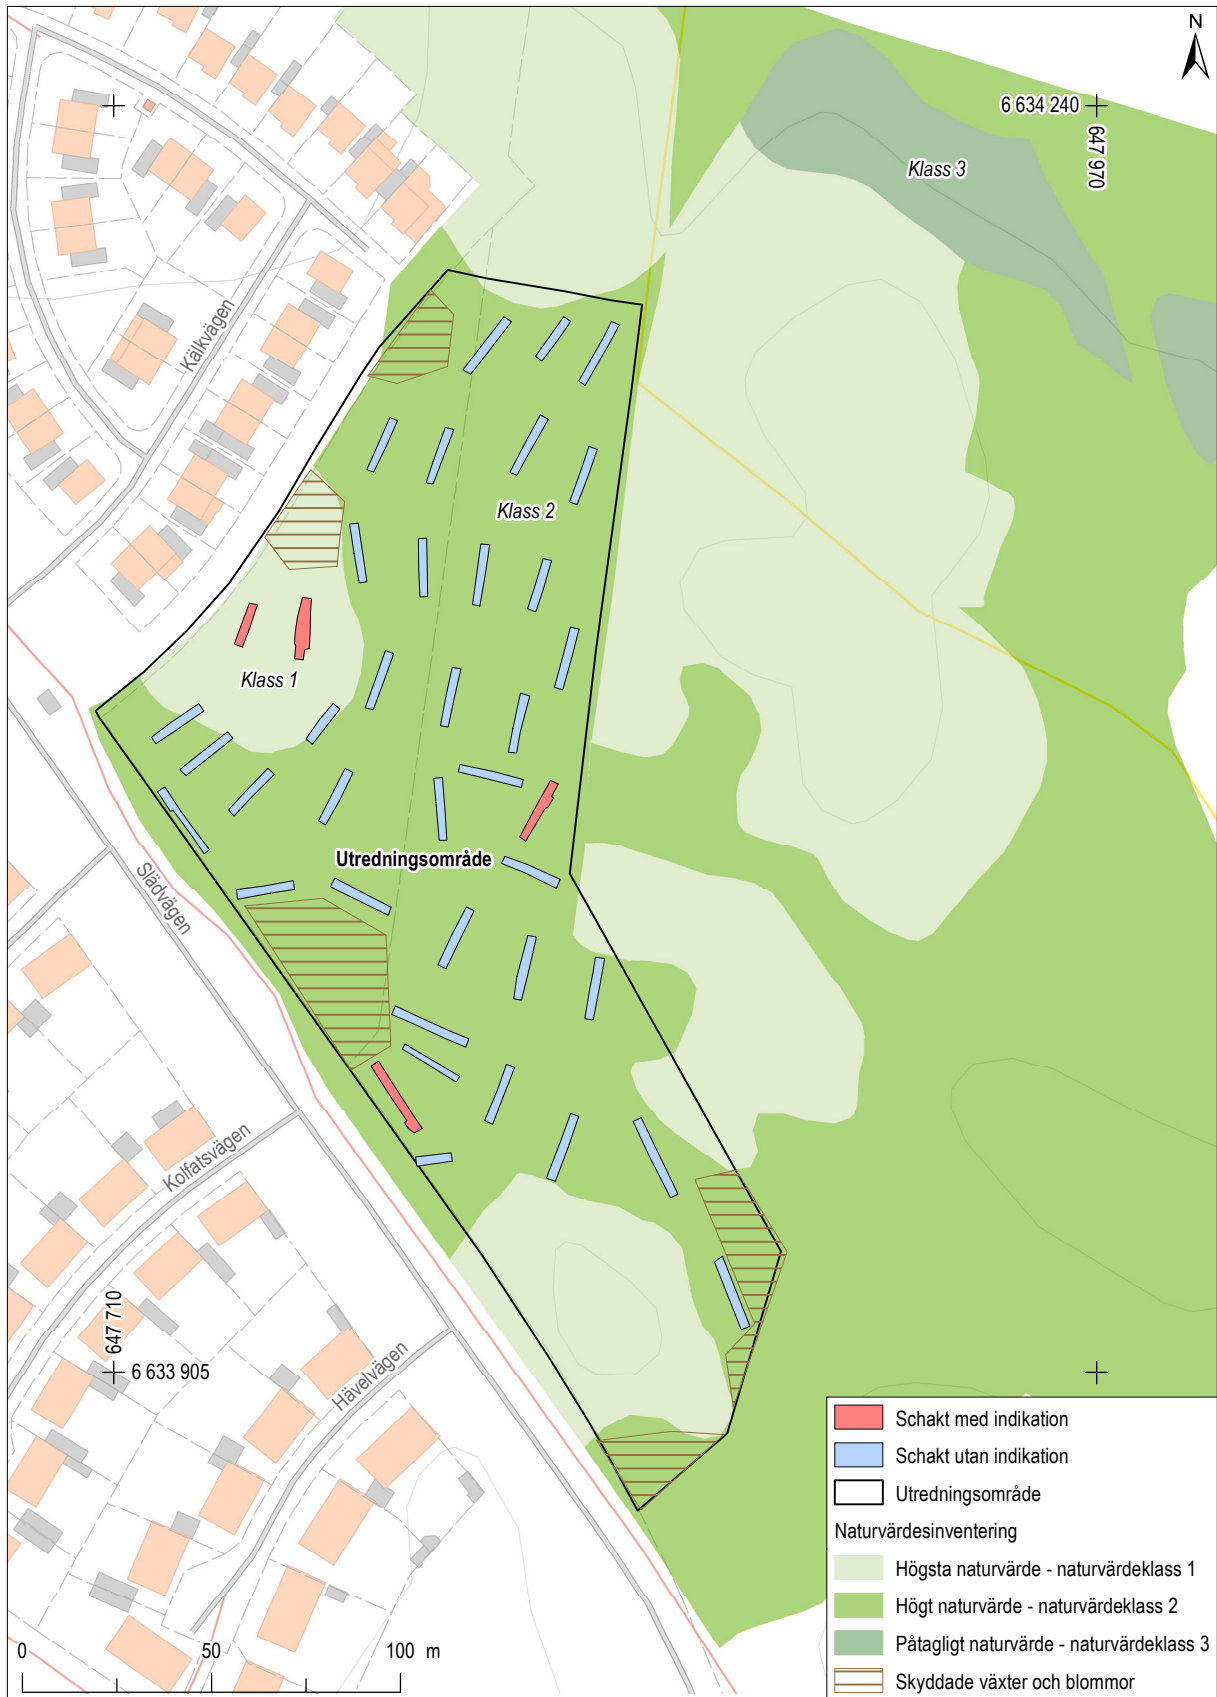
N

6 634 240

647 970

Klass 3

Kälkvägen

Klass 2

Klass 1

Utredningsområde

Slädvägen

Kolfatsvägen

647 710

6 633 905

Hävelvägen

Schakt med indikation
Schakt utan indikation
Utredningsområde
Naturvärdesinventering
Högsta naturvärde - naturvärdeklass 1
Högt naturvärde - naturvärdeklass 2
Påtagligt naturvärde - naturvärdeklass 3
Skyddade växter och blommor

0 50 100 m